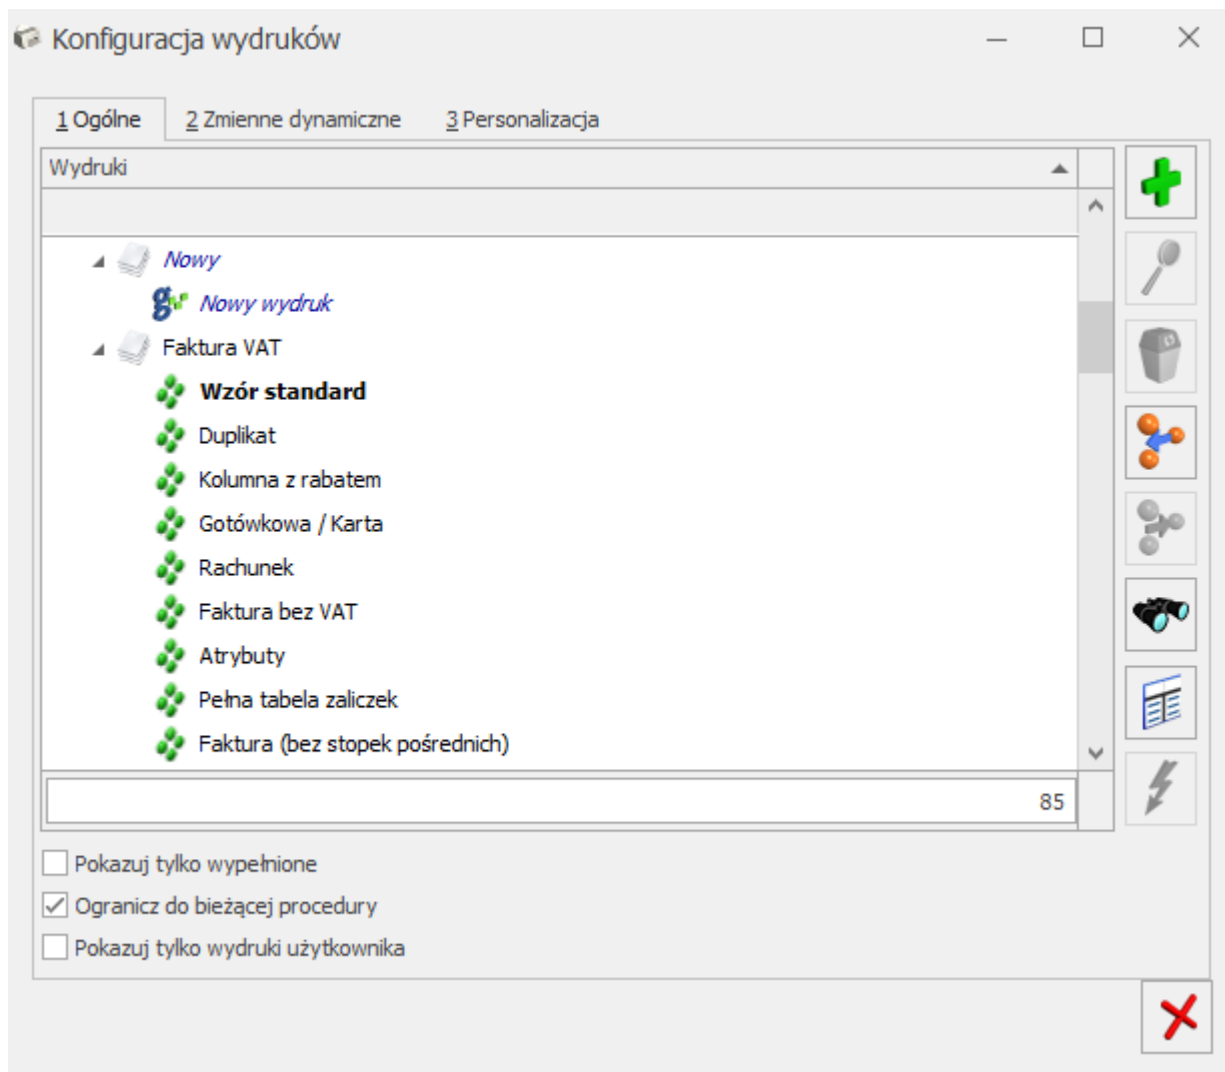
Konfiguracja wydruków

1 Ogólne
2 Zmienne dynamiczne
3 Personalizacja

Wydruki

Nowy
Nowy wydruk
Faktura VAT
Wzór standard
Duplikat
Kolumna z rabatem
Gotówkowa / Karta
Rachunek
Faktura bez VAT
Atrybuty
Pełna tabela zaliczek
Faktura (bez stopek pośrednich)

85

Pokazuj tylko wypełnione
Ogranicz do bieżącej procedury
Pokazuj tylko wydruki użytkownika